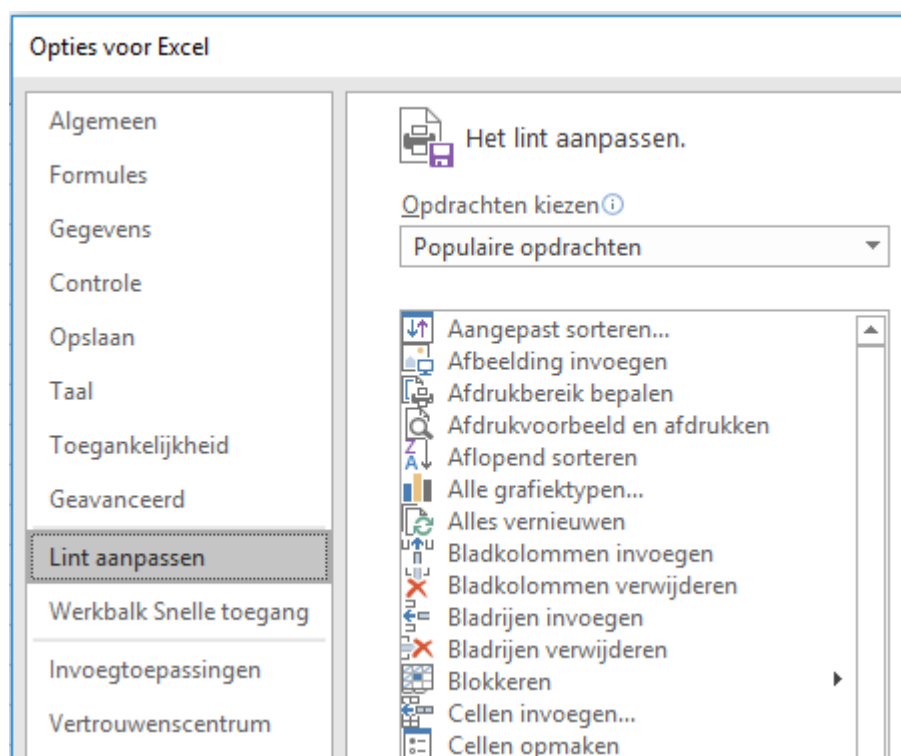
Opties voor Excel

Algemeen
Formules
Gegevens
Controle
Opslaan
Taal
Toegankelijkheid
Geavanceerd
Lint aanpassen
Werkbalk Snelle toegang
Invoegtoepassingen
Vertrouwenscentrum

Het lint aanpassen.

Opdrachten kiezen

Populaire opdrachten

Aangepast sorteren...
Afbeelding invoegen
Afdrukbereik bepalen
Afdrukvoorbeeld en afdrukken
Aflopend sorteren
Alle grafiektypen...
Alles vernieuwen
Bladkolommen invoegen
Bladkolommen verwijderen
Bladrijen invoegen
Bladrijen verwijderen
Blokkeren
Cellen invoegen...
Cellen opmaken